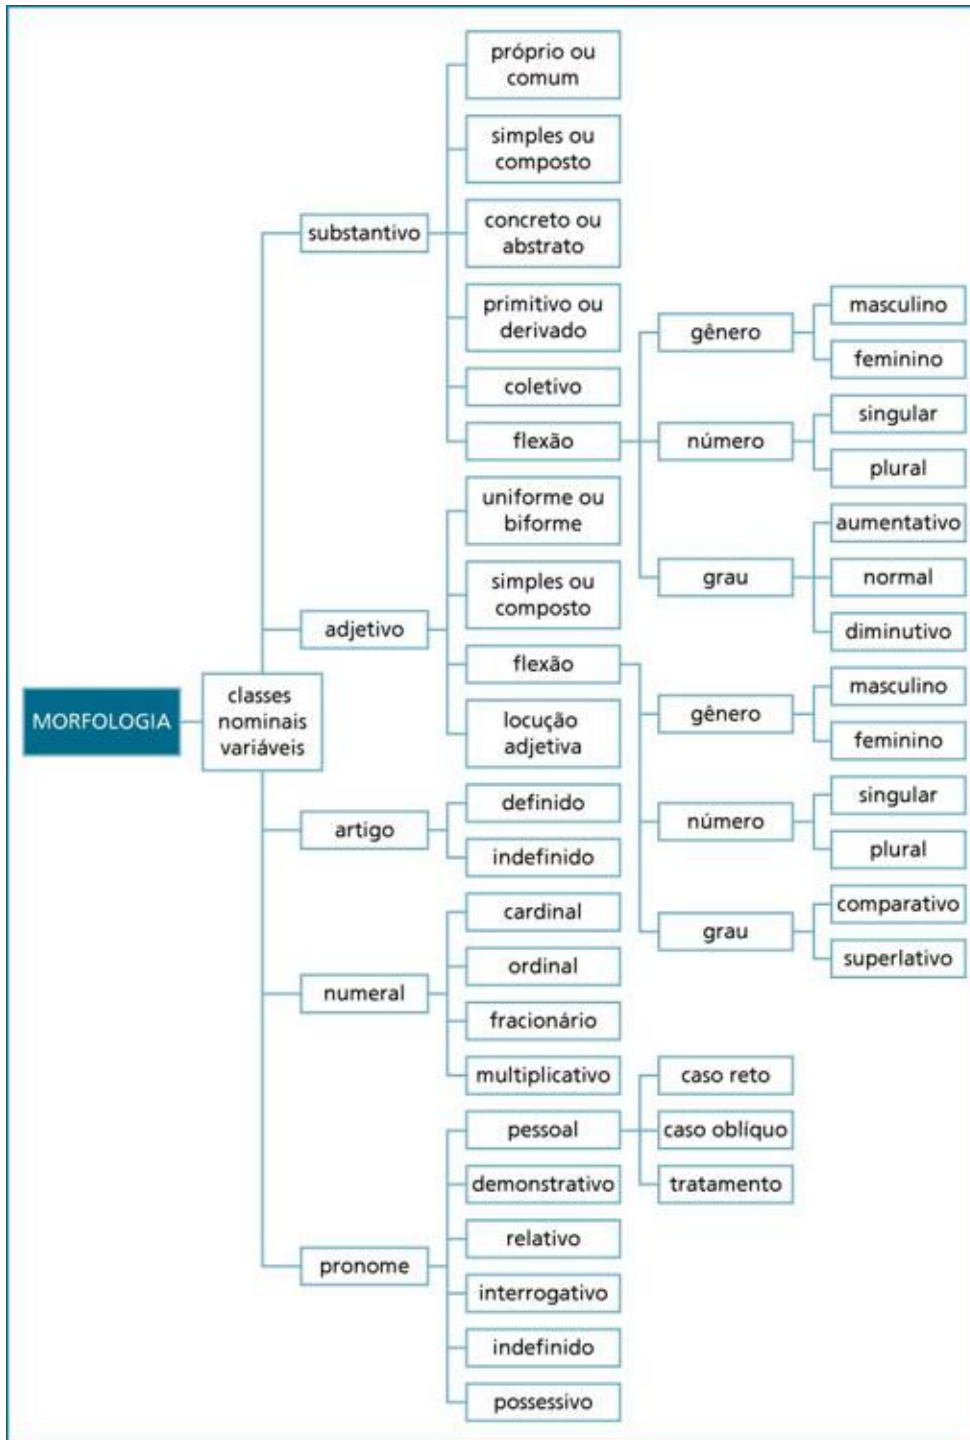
MORFOLOGIA

classes nominais variáveis

substantivo

próprio ou comum

simples ou composto

concreto ou abstrato

primitivo ou derivado

coletivo

flexão

gênero

masculino

feminino

número

singular

plural

grau

aumentativo

normal

diminutivo

adjetivo

uniforme ou biforme

simples ou composto

flexão

gênero

masculino

feminino

número

singular

plural

grau

comparativo

superlativo

locução adjetiva

artigo

definido

indefinido

numeral

cardinal

ordinal

fracionário

multiplicativo

pronome

pessoal

caso reto

caso oblíquo

tratamento

demonstrativo

relativo

interrogativo

indefinido

possessivo